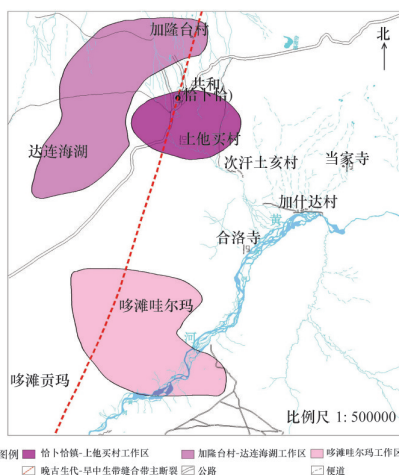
加隆台村

北

共和
(恰卜恰)

达连海湖

上他买村

次汗土亥村

当家寺

加什达村

黄

合洛寺

哆滩哇尔玛

河

哆滩贡玛

比例尺 1: 500000

图例 恰卜恰镇-上他买村工作区 加隆台村-达连海湖工作区 哆滩哇尔玛工作区
晚古生代-早中生带缝合带主断裂 公路 便道